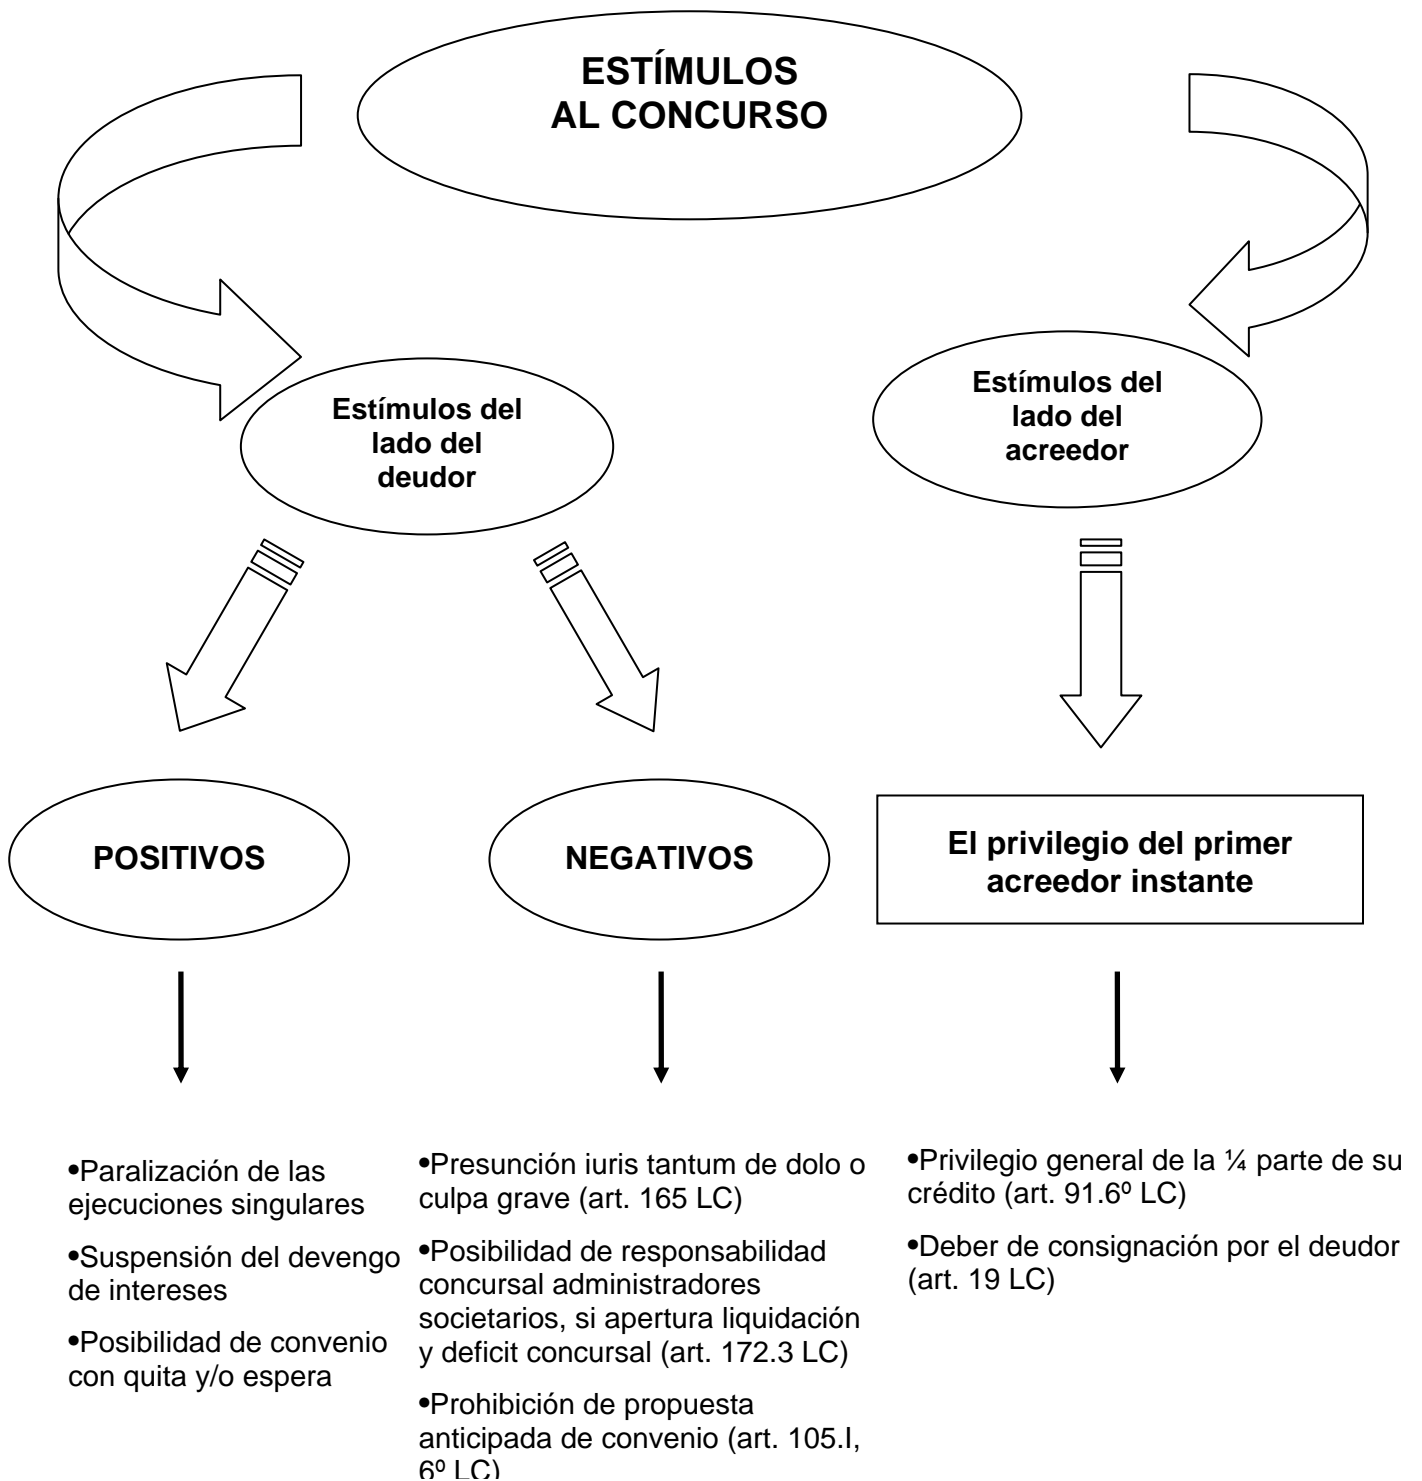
ESTÍMULOS AL CONCURSO

Estímulos del lado del deudor

Estímulos del lado del acreedor

POSITIVOS

NEGATIVOS

El privilegio del primer acreedor instante

•Paralización de las ejecuciones singulares

•Suspensión del devengo de intereses

•Posibilidad de convenio con quita y/o espera

•Presunción iuris tantum de dolo o culpa grave (art. 165 LC)

•Posibilidad de responsabilidad concursal administradores societarios, si apertura liquidación y deficit concursal (art. 172.3 LC)

•Prohibición de propuesta anticipada de convenio (art. 105.I, 6º LC)

•Privilegio general de la ¼ parte de su crédito (art. 91.6º LC)

•Deber de consignación por el deudor (art. 19 LC)